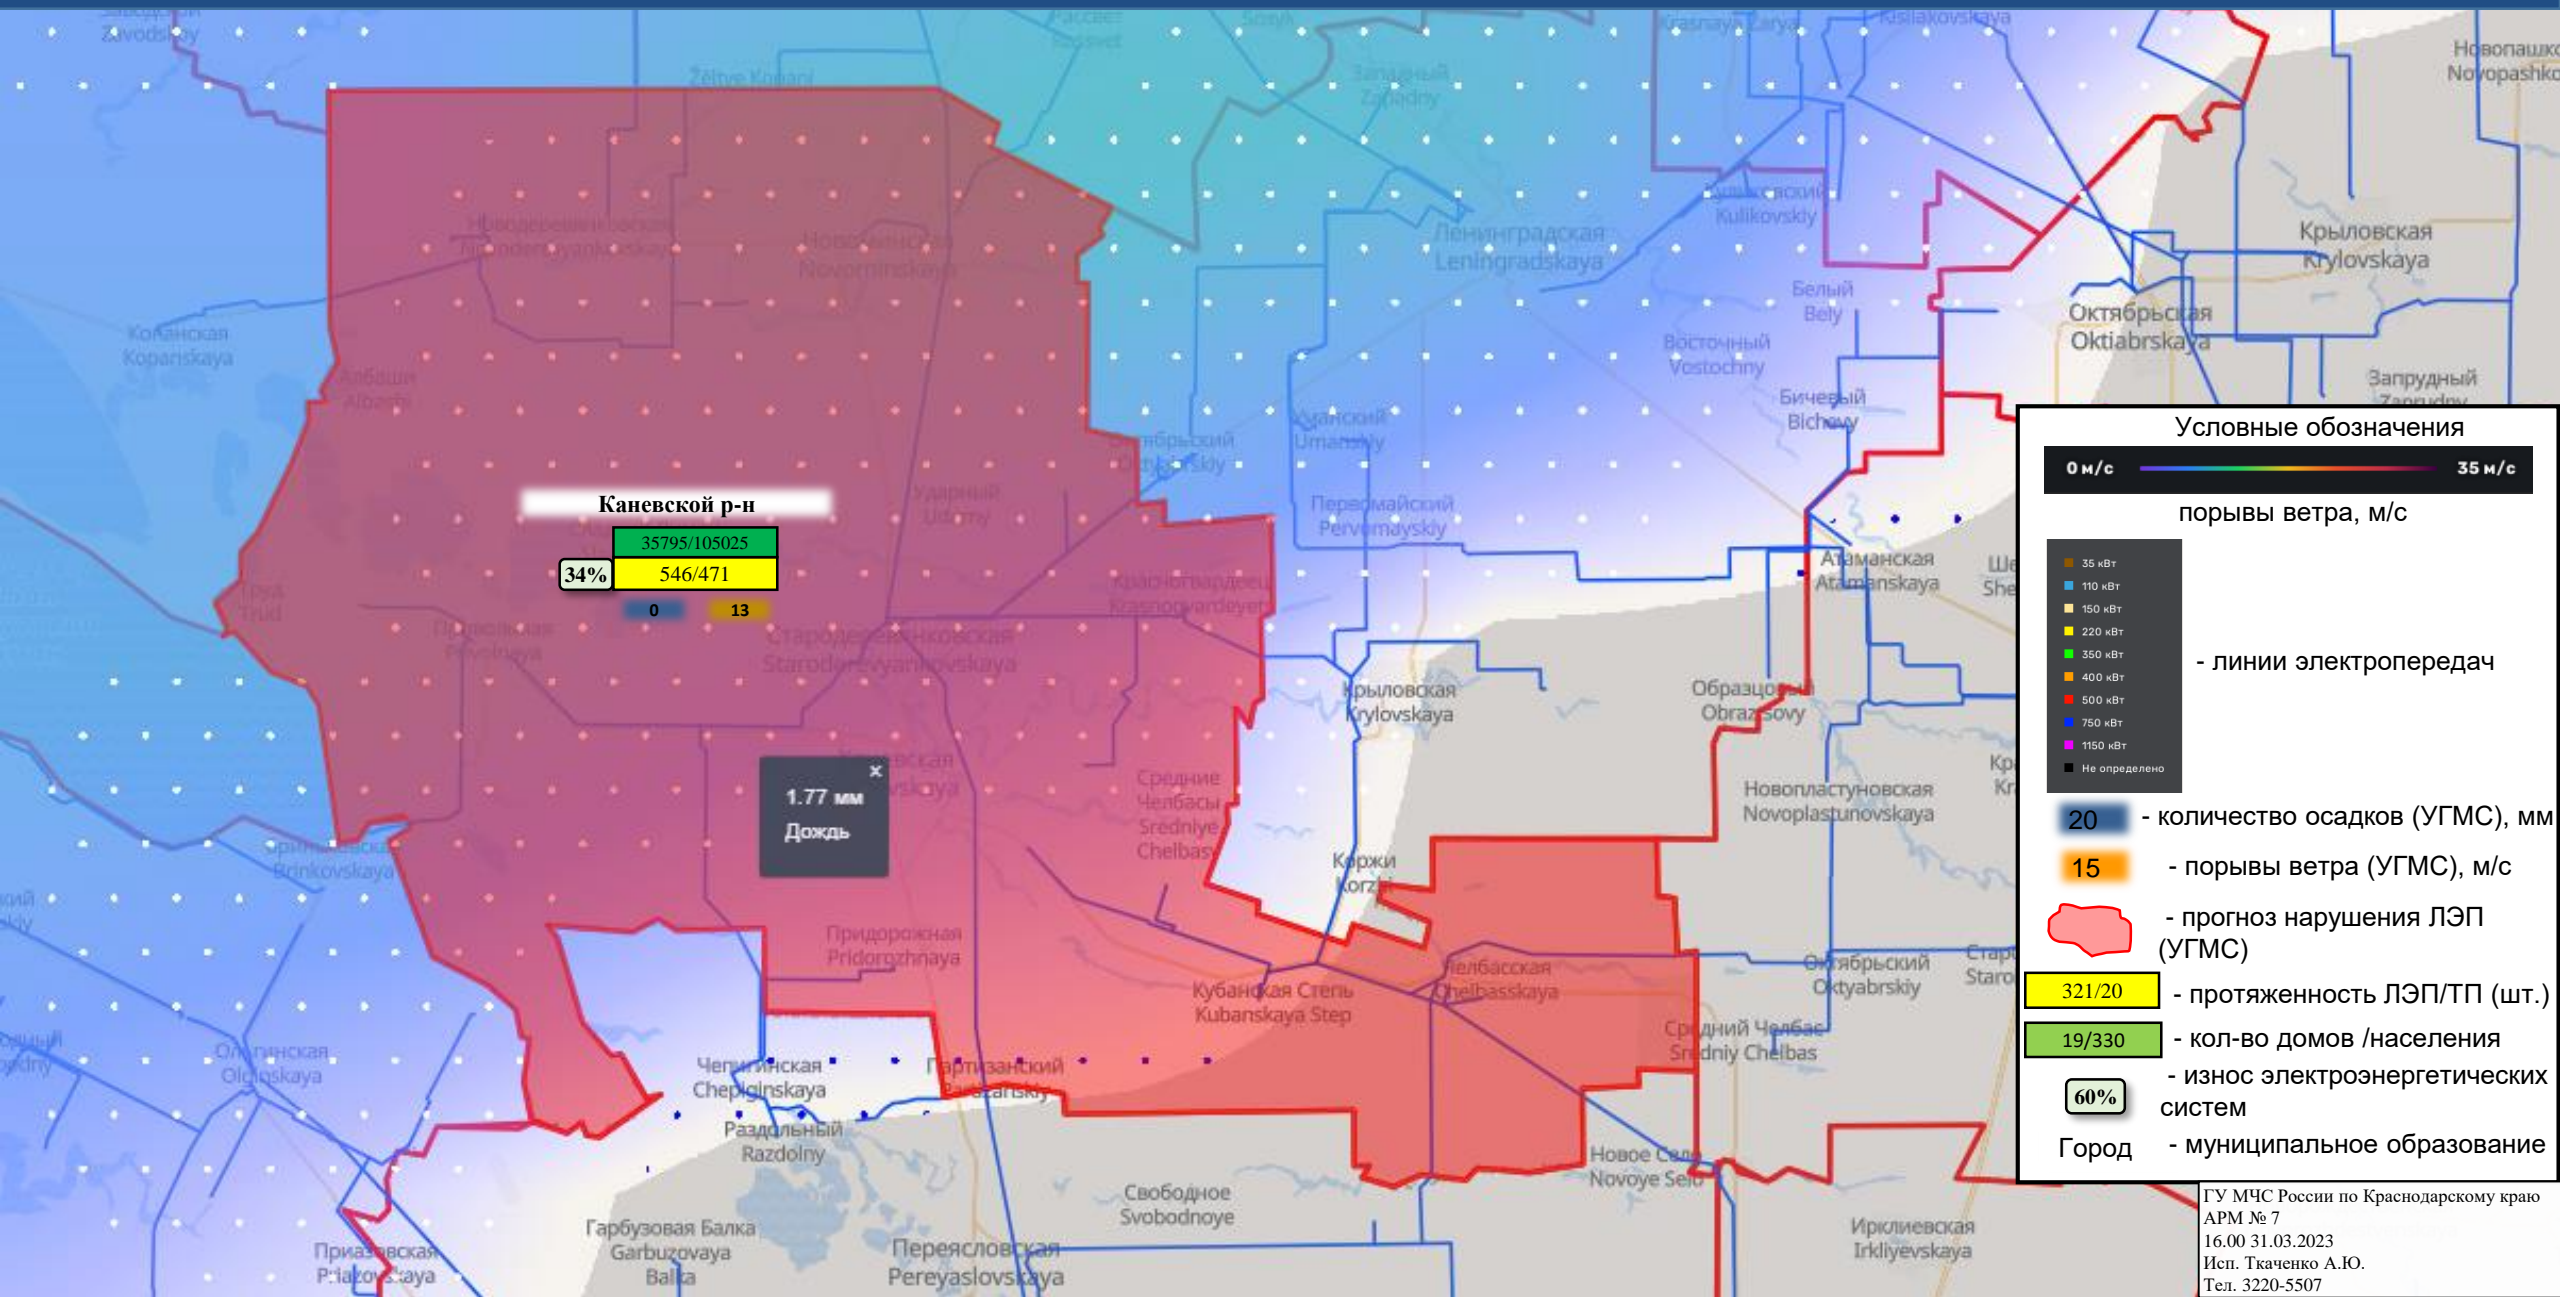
Zavodskoy
Žёltye Konani
Западный
Zapadny
Krasnaya Zarya
Kislakovskaya
Новопашковская
Novopashkovskaya
Ленинградская
Leningradskaya
Kulikovskiy
Крыловская
Krylovskaya
Октябрьская
Oktiabrskaya
Белый
Bely
Восточный
Vostochny
Бичевый
Bichevy
Запрудный
Новодеревянковская
Novoderevyankovskaya
Новоминская
Novominskaya
Копанская
Kopanskaya
Албаши
Albashi
Уманский
Umanskiy
Первомайский
Pervomayskiy
Ударный
Udarny
Каневской р-н
35795/105025
34%
546/471
0
13
Красногвардеец
Krasnogvardeyets
Труд
Trud
Привольная
Privolnaya
Стародеревянковская
Starodarevyankovskaya
Атаманская
Atamanskaya
Крыловская
Krylovskaya
Образцовый
Obraztsovy
Новопластуновская
Novoplastunovskaya
1.77 мм
Дождь
Средние Челбасы
Sredniye Chelbasy
Коржи
Korzhi
Бриньковская
Brinkovskaya
Придорожная
Pridorozhnaya
Кубанская Степь
Kubanskaya Step
Челбасская
Chelbasskaya
Октябрьский
Oktyabrskiy
Средний Челбас
Sredniy Chelbas
Ольгинская
Olginskaya
Челгинская
Chelginskaya
Партизанский
Partizanskiy
Раздольный
Razdolny
Новое Село
Novoye Selo
Свободное
Svobodnoye
Гарбузовая Балка
Garbuzovaya Balka
Переясловская
Pereyaslovskaya
Приазовская
Priazovskaya
Ирклиевская
Irkliyevskaya
Условные обозначения
0 м/с
35 м/с
порывы ветра, м/с
35 кВт
110 кВт
150 кВт
220 кВт
330 кВт
400 кВт
500 кВт
750 кВт
1150 кВт
Не определено
- линии электропередач
20 - количество осадков (УГМС), мм
15 - порывы ветра (УГМС), м/с
- прогноз нарушения ЛЭП (УГМС)
321/20 - протяженность ЛЭП/ТП (шт.)
19/330 - кол-во домов /населения
60% - износ электроэнергетических систем
Город - муниципальное образование
ГУ МЧС России по Краснодарскому краю
АРМ № 7
16.00 31.03.2023
Исп. Ткаченко А.Ю.
Тел. 3220-5507